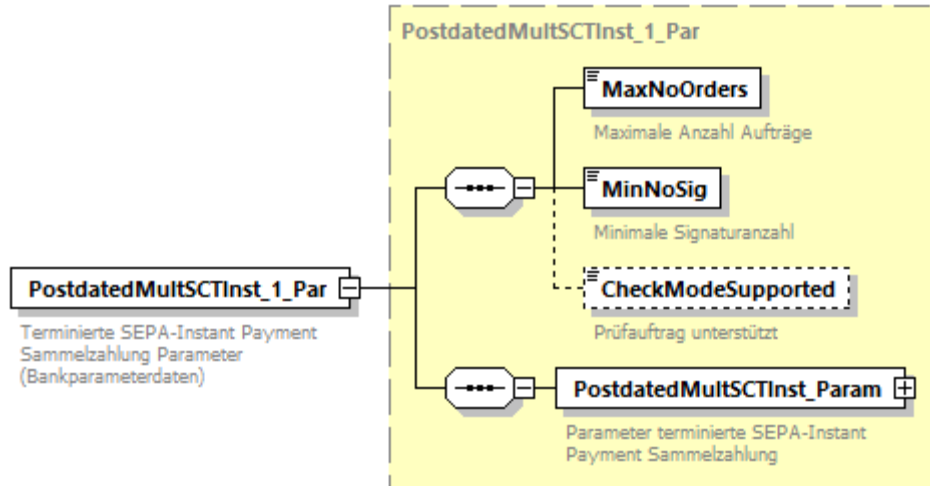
PostdatedMultSCTInst_1_Par

MaxNoOrders

Maximale Anzahl Aufträge

MinNoSig

Minimale Signaturanzahl

CheckModeSupported

Prüfauftrag unterstützt

PostdatedMultSCTInst_1_Par

Terminierte SEPA-Instant Payment Sammelzahlung Parameter (Bankparameterdaten)

PostdatedMultSCTInst_Param

Parameter terminierte SEPA-Instant Payment Sammelzahlung